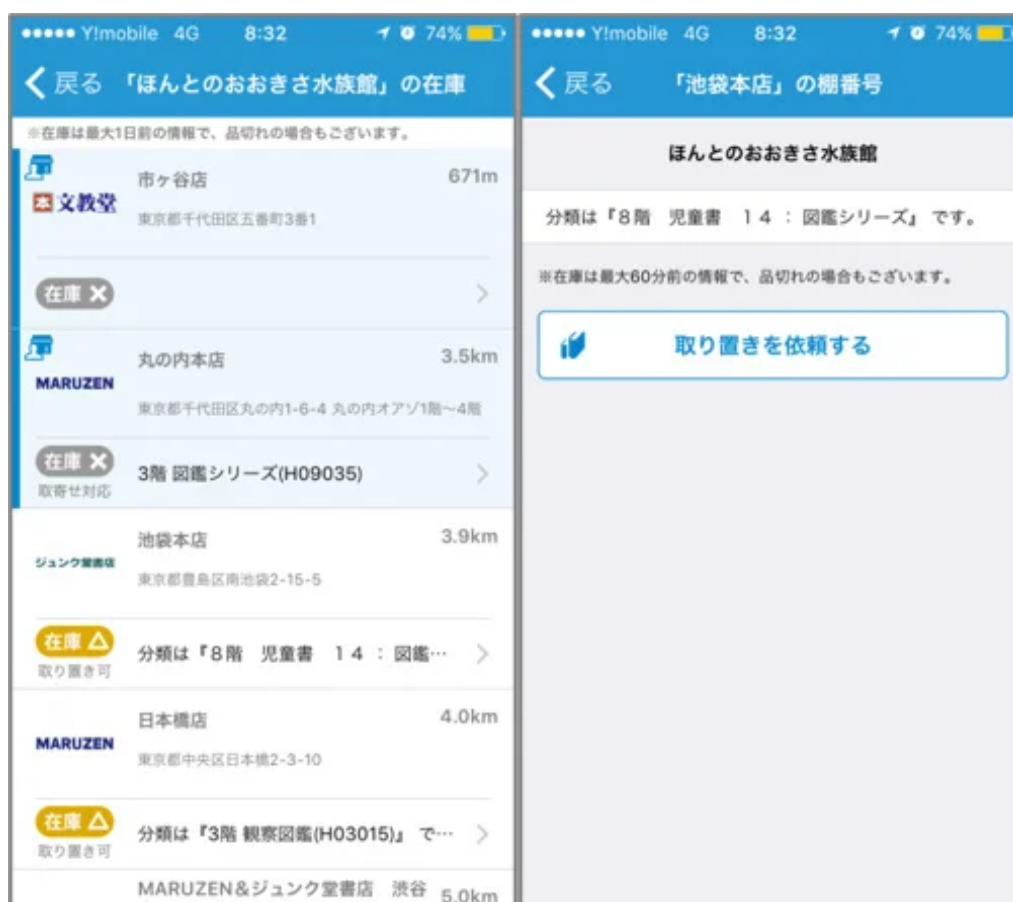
●●●●● Y!mobile 4G 8:32 74%

戻る 「ほんとのおおきさ水族館」の在庫

※在庫は最大1日前の情報で、品切れの場合もございます。

文教堂
市ヶ谷店 671m
東京都千代田区五番町3番1

在庫 ✕

MARUZEN
丸の内本店 3.5km
東京都千代田区丸の内1-6-4 丸の内オアゾ1階〜4階

在庫 ✕
取寄せ対応
3階 図鑑シリーズ(H09035)

ジュンク堂書店
池袋本店 3.9km
東京都豊島区南池袋2-15-5

在庫 △
取り置き可
分類は『8階 児童書 14 : 図鑑…

MARUZEN
日本橋店 4.0km
東京都中央区日本橋2-3-10

在庫 △
取り置き可
分類は『3階 観察図鑑(H03015)』で…

MARUZEN＆ジュンク堂書店 渋谷 5.0km

●●●●● Y!mobile 4G 8:32 74%

戻る 「池袋本店」の棚番号

ほんとのおおきさ水族館

分類は『8階 児童書 14 : 図鑑シリーズ』です。

※在庫は最大60分前の情報で、品切れの場合もございます。

取り置きを依頼する